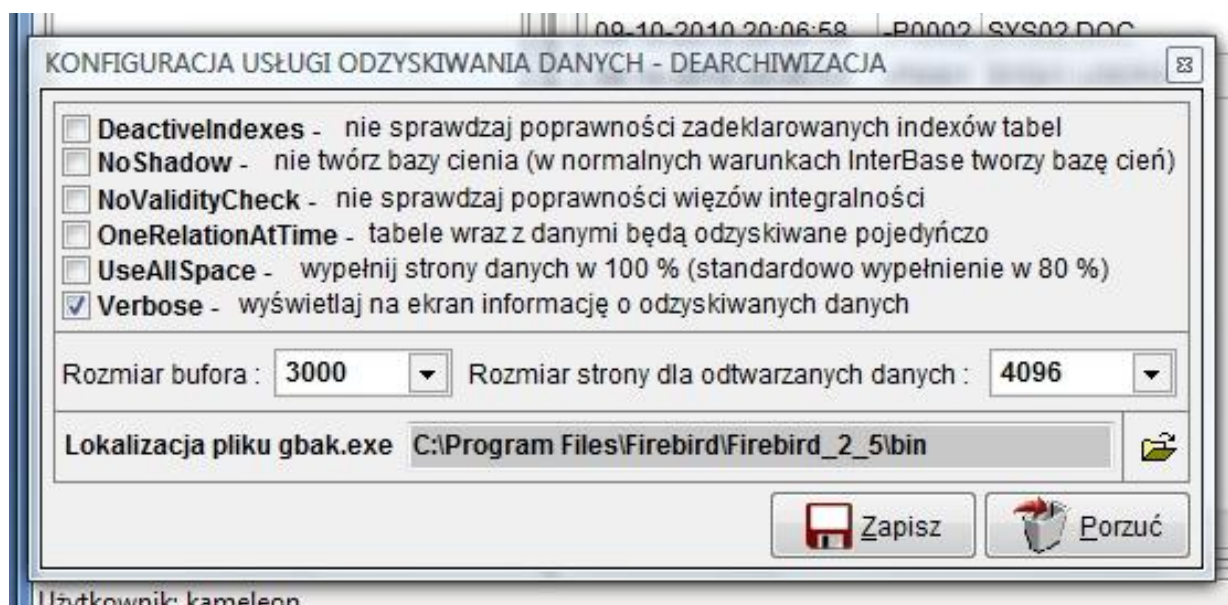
09-10-2010 20:06:58 P0002 SYS02.DOC

KONFIGURACJA USŁUGI ODZYSKIWANIA DANYCH - DEARCHIWIZACJA

DeactiveIndexes - nie sprawdzaj poprawności zadeklarowanych indexów tabel
NoShadow - nie twórz bazy cienia (w normalnych warunkach InterBase tworzy bazę cień)
NoValidityCheck - nie sprawdzaj poprawności więzów integralności
OneRelationAtTime - tabele wraz z danymi będą odzyskiwane pojedyńczo
UseAllSpace - wypełnij strony danych w 100 % (standardowo wypełnienie w 80 %)
Verbose - wyświetlaj na ekran informację o odzyskiwanych danych

Rozmiar bufora : 3000 Rozmiar strony dla odtwarzanych danych : 4096

Lokalizacja pliku gbak.exe C:\Program Files\Firebird\Firebird_2_5\bin

Zapisz Porzuć

Użytkownik: kameleon